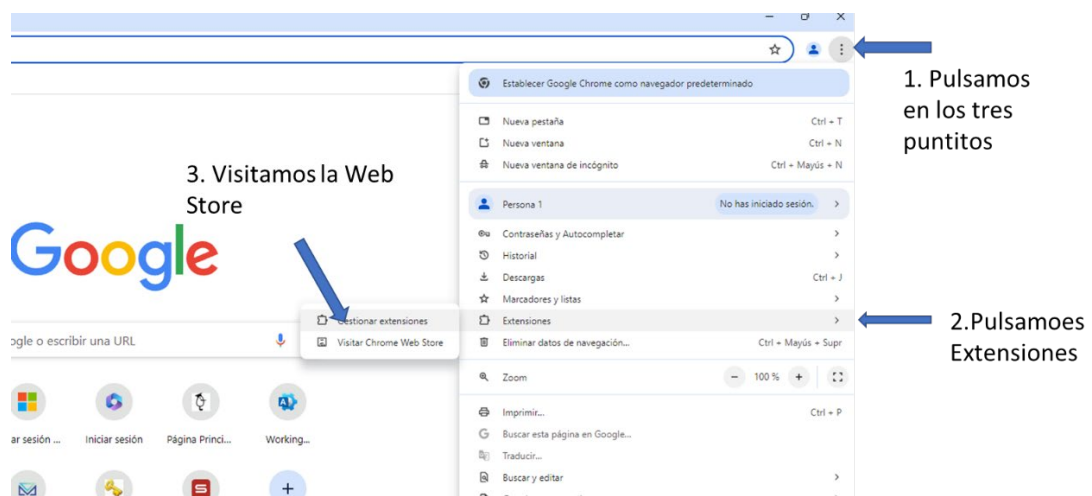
Establecer Google Chrome como navegador predeterminado

Nueva pestaña Ctrl + T
Nueva ventana Ctrl + N
Nueva ventana de incógnito Ctrl + Mayús + N

Persona 1 No has iniciado sesión.

Contraseñas y Autocompletar
Historial
Descargas Ctrl + J
Marcadores y listas
Extensiones
Eliminar datos de navegación... Ctrl + Mayús + Supr

Zoom − 100 % +

Imprimir... Ctrl + P
Buscar esta página en Google...
Traducir...
Buscar y editar

1. Pulsamos en los tres puntitos

2.Pulsamoes Extensiones

3. Visitamos la Web Store

Google

ogle o escribir una URL

Gestionar extensiones
Visitar Chrome Web Store

ar sesión ... Iniciar sesión Página Princi... Working...

+